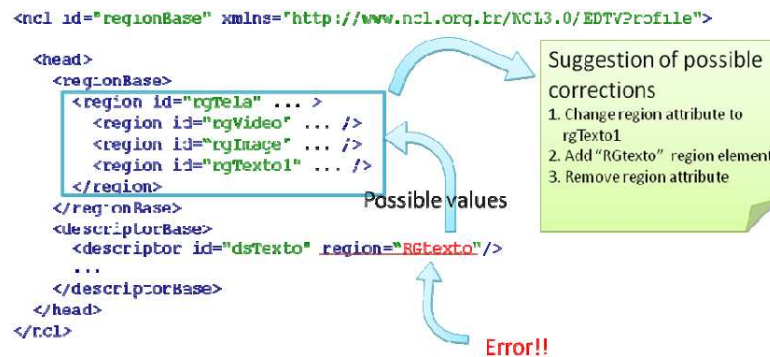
<ncl id="regionBase" xmlns="http://www.ncl.org.br/NCL3.0/EDTVProfile">

<head>
<regionBase>
<region id="rgTela" ... >
<region id="rgVideo" ... />
<region id="rgImage" ... />
<region id="rgTexto1" ... />
</region>
</regionBase>
<descriptorBase>
<descriptor id="dsTexto" region="RGtexto"/>
...
</descriptorBase>
</head>
</ncl>

Suggestion of possible corrections
1. Change region attribute to rgTexto1
2. Add "RGtexto" region element
3. Remove region attribute

Possible values

Error!!